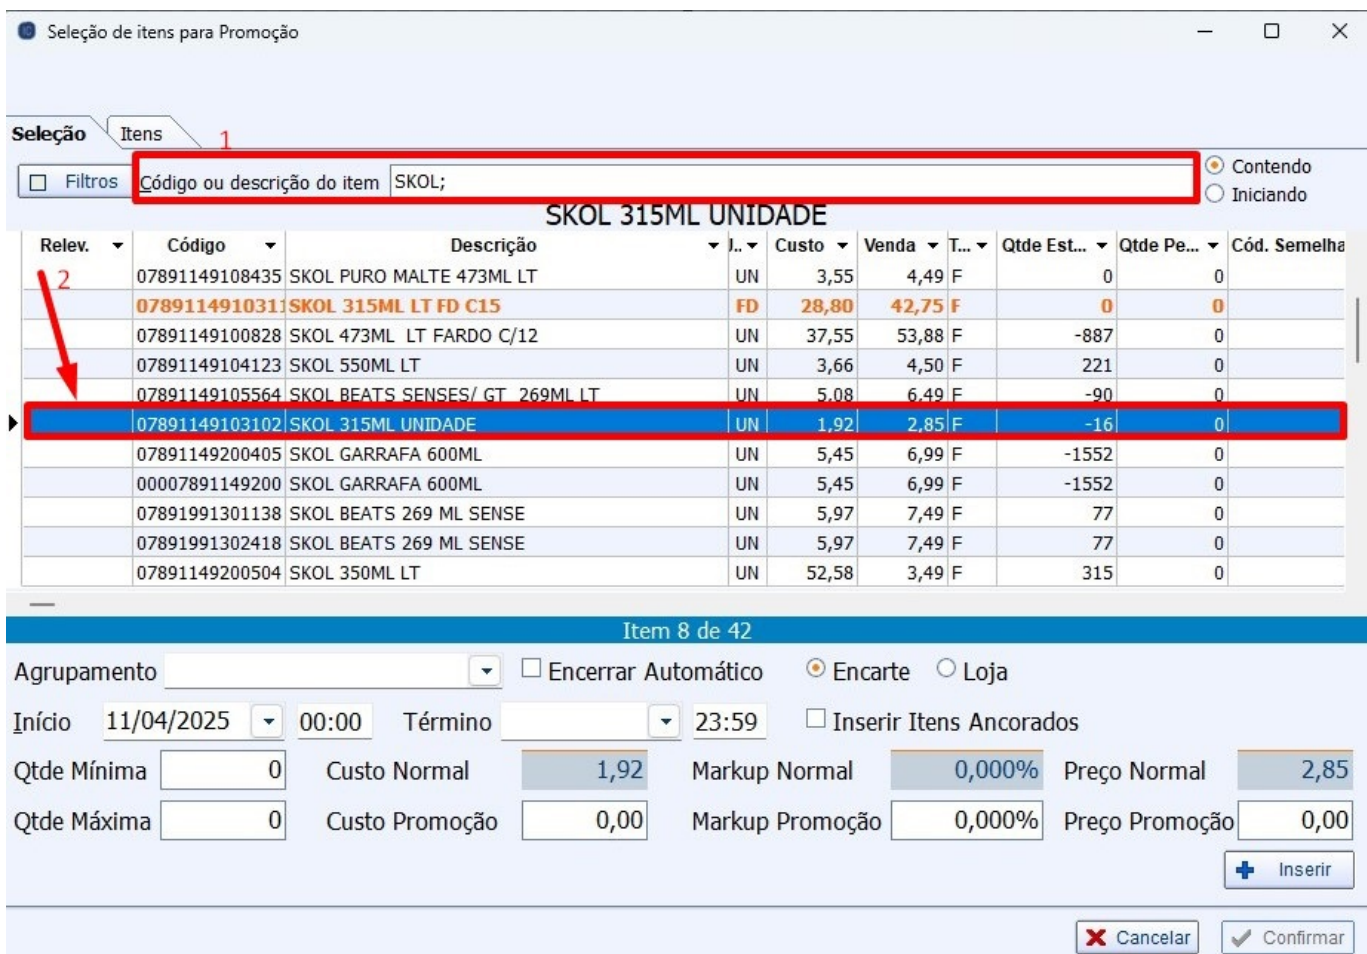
Seleção de itens para Promoção

Seleção | Itens

1

Filtros | Código ou descrição do item | SKOL;

Contendo
Iniciando

SKOL 315ML UNIDADE

2

| Relev. | Código | Descrição | ... | Custo | Venda | T... | Qtde Est... | Qtde Pe... | Cód. Semelha |
|---|---|---|---|---|---|---|---|---|---|
| | 07891149108435 | SKOL PURO MALTE 473ML LT | UN | 3,55 | 4,49 | F | 0 | 0 | |
| | 0789114910311 | SKOL 315ML LT FD C15 | FD | 28,80 | 42,75 | F | 0 | 0 | |
| | 07891149100828 | SKOL 473ML LT FARDO C/12 | UN | 37,55 | 53,88 | F | -887 | 0 | |
| | 07891149104123 | SKOL 550ML LT | UN | 3,66 | 4,50 | F | 221 | 0 | |
| | 07891149105564 | SKOL BEATS SENSES/ GT 269ML LT | UN | 5,08 | 6,49 | F | -90 | 0 | |
| | 07891149103102 | SKOL 315ML UNIDADE | UN | 1,92 | 2,85 | F | -16 | 0 | |
| | 07891149200405 | SKOL GARRAFA 600ML | UN | 5,45 | 6,99 | F | -1552 | 0 | |
| | 00007891149200 | SKOL GARRAFA 600ML | UN | 5,45 | 6,99 | F | -1552 | 0 | |
| | 07891991301138 | SKOL BEATS 269 ML SENSE | UN | 5,97 | 7,49 | F | 77 | 0 | |
| | 07891991302418 | SKOL BEATS 269 ML SENSE | UN | 5,97 | 7,49 | F | 77 | 0 | |
| | 07891149200504 | SKOL 350ML LT | UN | 52,58 | 3,49 | F | 315 | 0 | |

Item 8 de 42

Agrupamento | Encerrar Automático | Encarte | Loja

Início 11/04/2025 00:00 Término 23:59 | Inserir Itens Ancorados

Qtde Mínima 0 | Custo Normal 1,92 | Markup Normal 0,000% | Preço Normal 2,85

Qtde Máxima 0 | Custo Promoção 0,00 | Markup Promoção 0,000% | Preço Promoção 0,00

Inserir

Cancelar | Confirmar